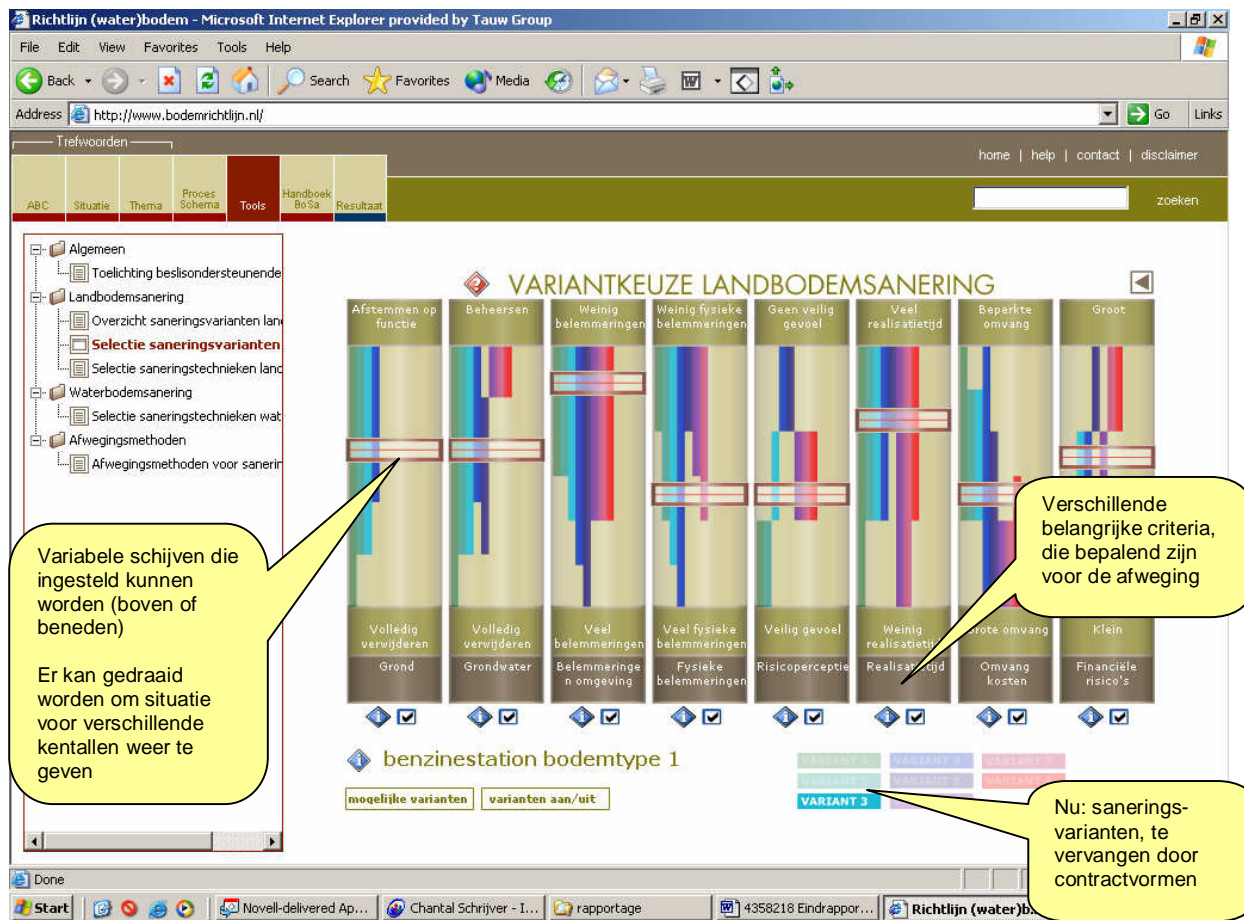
Richtlijn (water)bodem - Microsoft Internet Explorer provided by Tauw Group

File Edit View Favorites Tools Help

Back Search Favorites Media

Address http://www.bodemrichtlijn.nl/ Go Links

Trefwoorden

ABC Situatie Thema Proces Schema Tools Handboek BoSa Resultaat

home | help | contact | disclaimer

zoeken

Algemeen
Toelichting beslisondersteunende
Landbodemsanering
Overzicht saneringsvarianten lan
Selectie saneringsvarianten
Selectie saneringstechnieken land
Waterbodemsanering
Selectie saneringstechnieken wat
Afwegingsmethoden
Afwegingsmethoden voor sanerin

VARIANTKEUZE LANDBODEMSANERING

| Afstemmen op functie | Beheersen | Weinig belemmeringen | Weinig fysieke belemmeringen | Geen veilig gevoel | Veel realisatietijd | Beperkte omvang | Groot |
|---|---|---|---|---|---|---|---|
| Volledig verwijderen | Volledig verwijderen | Veel belemmeringen | Veel fysieke belemmeringen | Veilig gevoel | Weinig realisatietijd | Grote omvang | Klein |
| Grond | Grondwater | Belemmeringen omgeving | Fysieke belemmeringen | Risicoperceptie | Realisatietijd | Omvang kosten | Financiële risico's |

Variabele schijven die ingesteld kunnen worden (boven of beneden)

Er kan gedraaid worden om situatie voor verschillende kentallen weer te geven

Verschillende belangrijke criteria, die bepalend zijn voor de afweging

benzinestation bodemtype 1

mogelijke varianten varianten aan/uit

VARIANT 1 VARIANT 4 VARIANT 7
VARIANT 2 VARIANT 5 VARIANT 8
VARIANT 3

Nu: saneringsvarianten, te vervangen door contractvormen

Done

Start Novell-delivered Ap... Chantal Schrijver - I... rapportage 4358218 Eindrappor... Richtlijn (water)b...